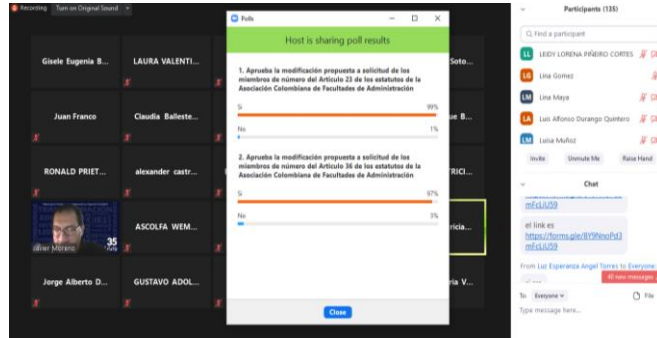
Recording Turn on Original Sound

Gisele Eugenia B...
LAURA VALENTI...
Soto...
Juan Franco
Claudia Balleste...
ue B...
RONALD PRIET...
alexander castr...
RICI...
avier Moreno
35
ASCOLFA WEM...
ricia...
Jorge Alberto D...
GUSTAVO ADOL...
ria V...

Polls

Host is sharing poll results

1. Aprueba la modificación propuesta a solicitud de los miembros de número del Artículo 23 de los estatutos de la Asociación Colombiana de Facultades de Administración

Si 99%

No 1%

2. Aprueba la modificación propuesta a solicitud de los miembros de número del Artículo 36 de los estatutos de la Asociación Colombiana de Facultades de Administración

Si 97%

No 3%

Close

Participants (135)

Find a participant

LL LEIDY LORENA PIÑEIRO CORTES
LG Lina Gomez
LM Lina Maya
LA Luis Alfonso Durango Quintero
LM Luisa Muñoz

Invite
Unmute Me
Raise Hand

Chat

mFcLiU59

el link es
https://forms.gle/8Y9NnoPd3mFcLiU59

From Luz Esperanza Angel Torres to Everyone:

40 new messages

To: Everyone
File

Type message here...